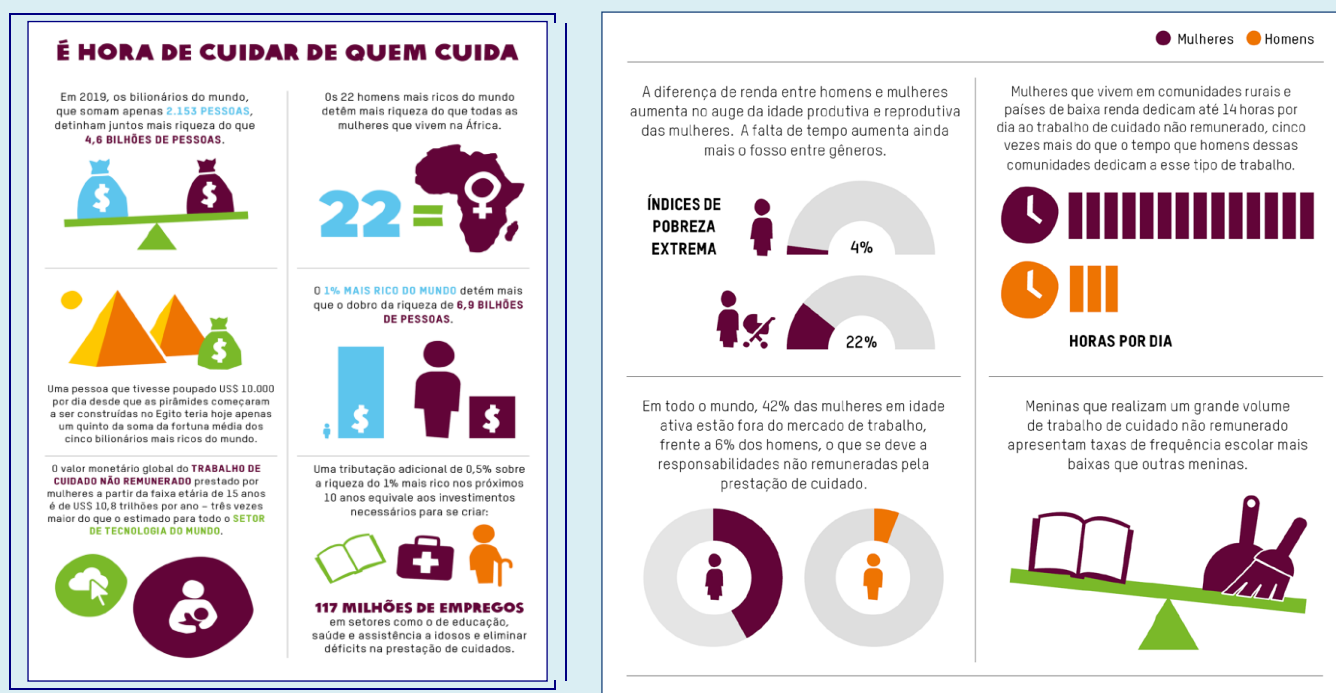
É HORA DE CUIDAR DE QUEM CUIDA

Em 2019, os bilionários do mundo, que somam apenas 2.153 PESSOAS, detinham juntos mais riqueza do que 4,6 BILHÕES DE PESSOAS.

Os 22 homens mais ricos do mundo detêm mais riqueza do que todas as mulheres que vivem na África.

22 =

Uma pessoa que tivesse poupado US$ 10.000 por dia desde que as pirâmides começaram a ser construídas no Egito teria hoje apenas um quinto da soma da fortuna média dos cinco bilionários mais ricos do mundo.

O 1% MAIS RICO DO MUNDO detém mais que o dobro da riqueza de 6,9 BILHÕES DE PESSOAS.

O valor monetário global do TRABALHO DE CUIDADO NÃO REMUNERADO prestado por mulheres a partir da faixa etária de 15 anos é de US$ 10,8 trilhões por ano – três vezes maior do que o estimado para todo o SETOR DE TECNOLOGIA DO MUNDO.

Uma tributação adicional de 0,5% sobre a riqueza do 1% mais rico nos próximos 10 anos equivale aos investimentos necessários para se criar:

117 MILHÕES DE EMPREGOS
em setores como o de educação, saúde e assistência a idosos e eliminar déficits na prestação de cuidados.

Mulheres Homens

A diferença de renda entre homens e mulheres aumenta no auge da idade produtiva e reprodutiva das mulheres. A falta de tempo aumenta ainda mais o fosso entre gêneros.

ÍNDICES DE POBREZA EXTREMA

4%

22%

Mulheres que vivem em comunidades rurais e países de baixa renda dedicam até 14 horas por dia ao trabalho de cuidado não remunerado, cinco vezes mais do que o tempo que homens dessas comunidades dedicam a esse tipo de trabalho.

HORAS POR DIA

Em todo o mundo, 42% das mulheres em idade ativa estão fora do mercado de trabalho, frente a 6% dos homens, o que se deve a responsabilidades não remuneradas pela prestação de cuidado.

Meninas que realizam um grande volume de trabalho de cuidado não remunerado apresentam taxas de frequência escolar mais baixas que outras meninas.